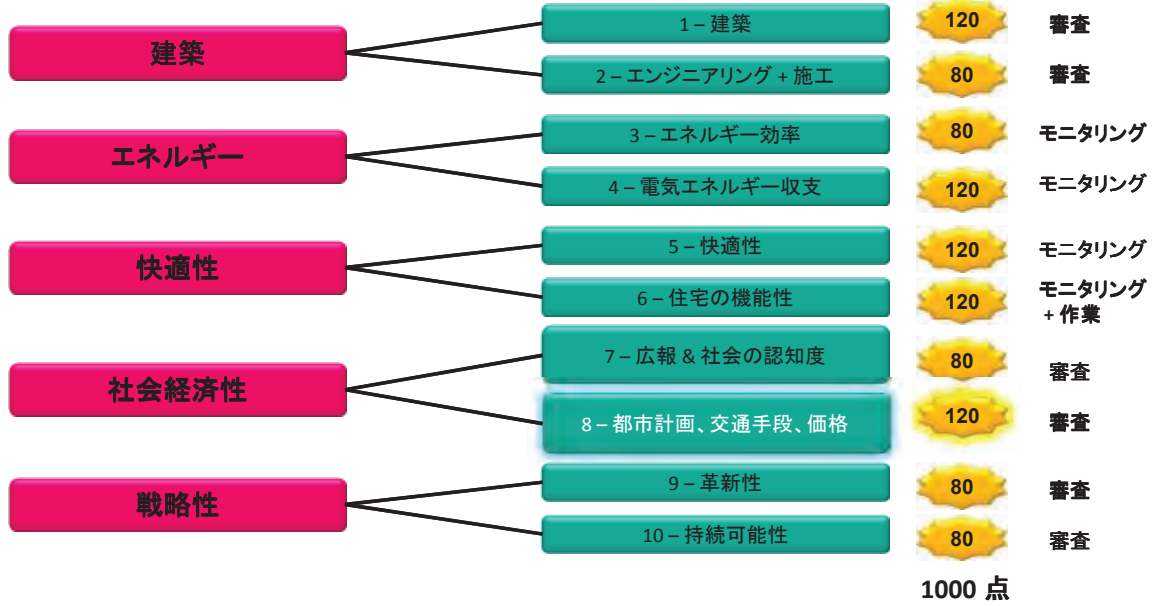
建築

1 – 建築 120 審査

2 – エンジニアリング + 施工 80 審査

エネルギー

3 – エネルギー効率 80 モニタリング

4 – 電気エネルギー収支 120 モニタリング

快適性

5 – 快適性 120 モニタリング

6 – 住宅の機能性 120 モニタリング + 作業

社会経済性

7 – 広報 & 社会の認知度 80 審査

8 – 都市計画、交通手段、価格 120 審査

戦略性

9 – 革新性 80 審査

10 – 持続可能性 80 審査

1000 点